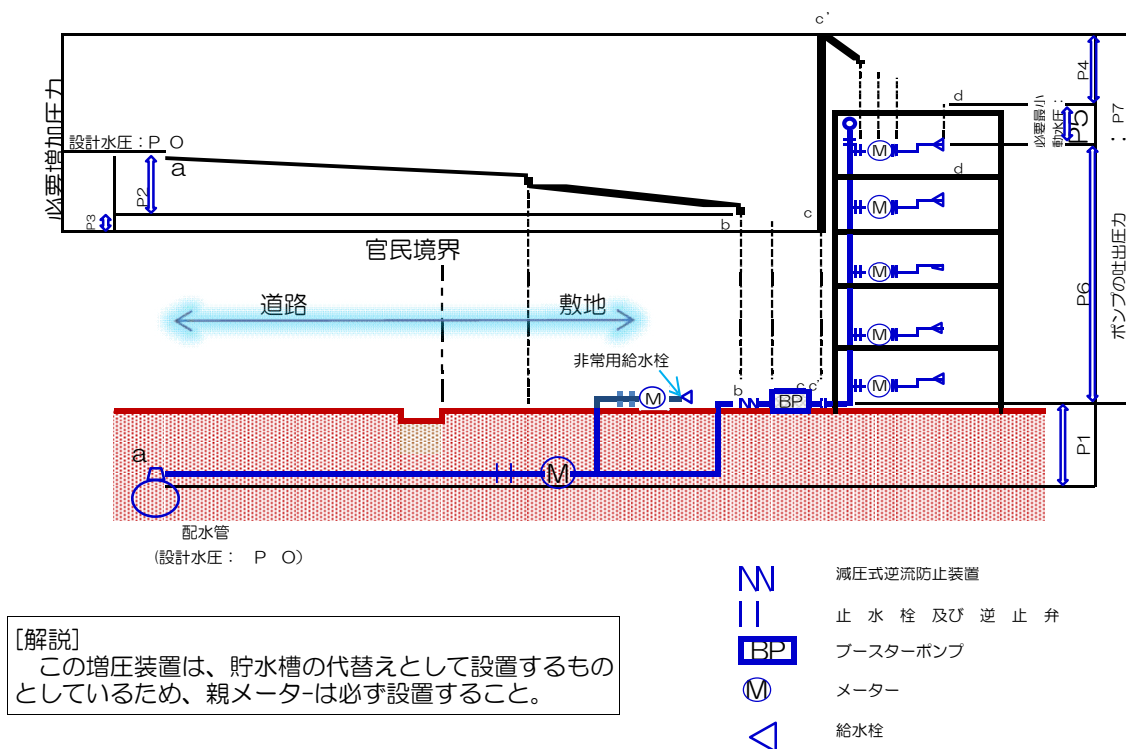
必要増加圧力

設計水圧：P O

a

P2

P3

b

c

c'

P4

d

必要最小動水圧：

P5

P7

d

ポンプの吐出圧力

P6

官民境界

道路

敷地

非常用給水栓

b

c c'

BP

P1

a

M

配水管

（設計水圧： P O）

減圧式逆流防止装置

止 水 栓 及び 逆 止 弁

BP ブースターポンプ

M メーター

給水栓

［解説］
この増圧装置は、貯水槽の代替えとして設置するものとしているため、親メーターは必ず設置すること。